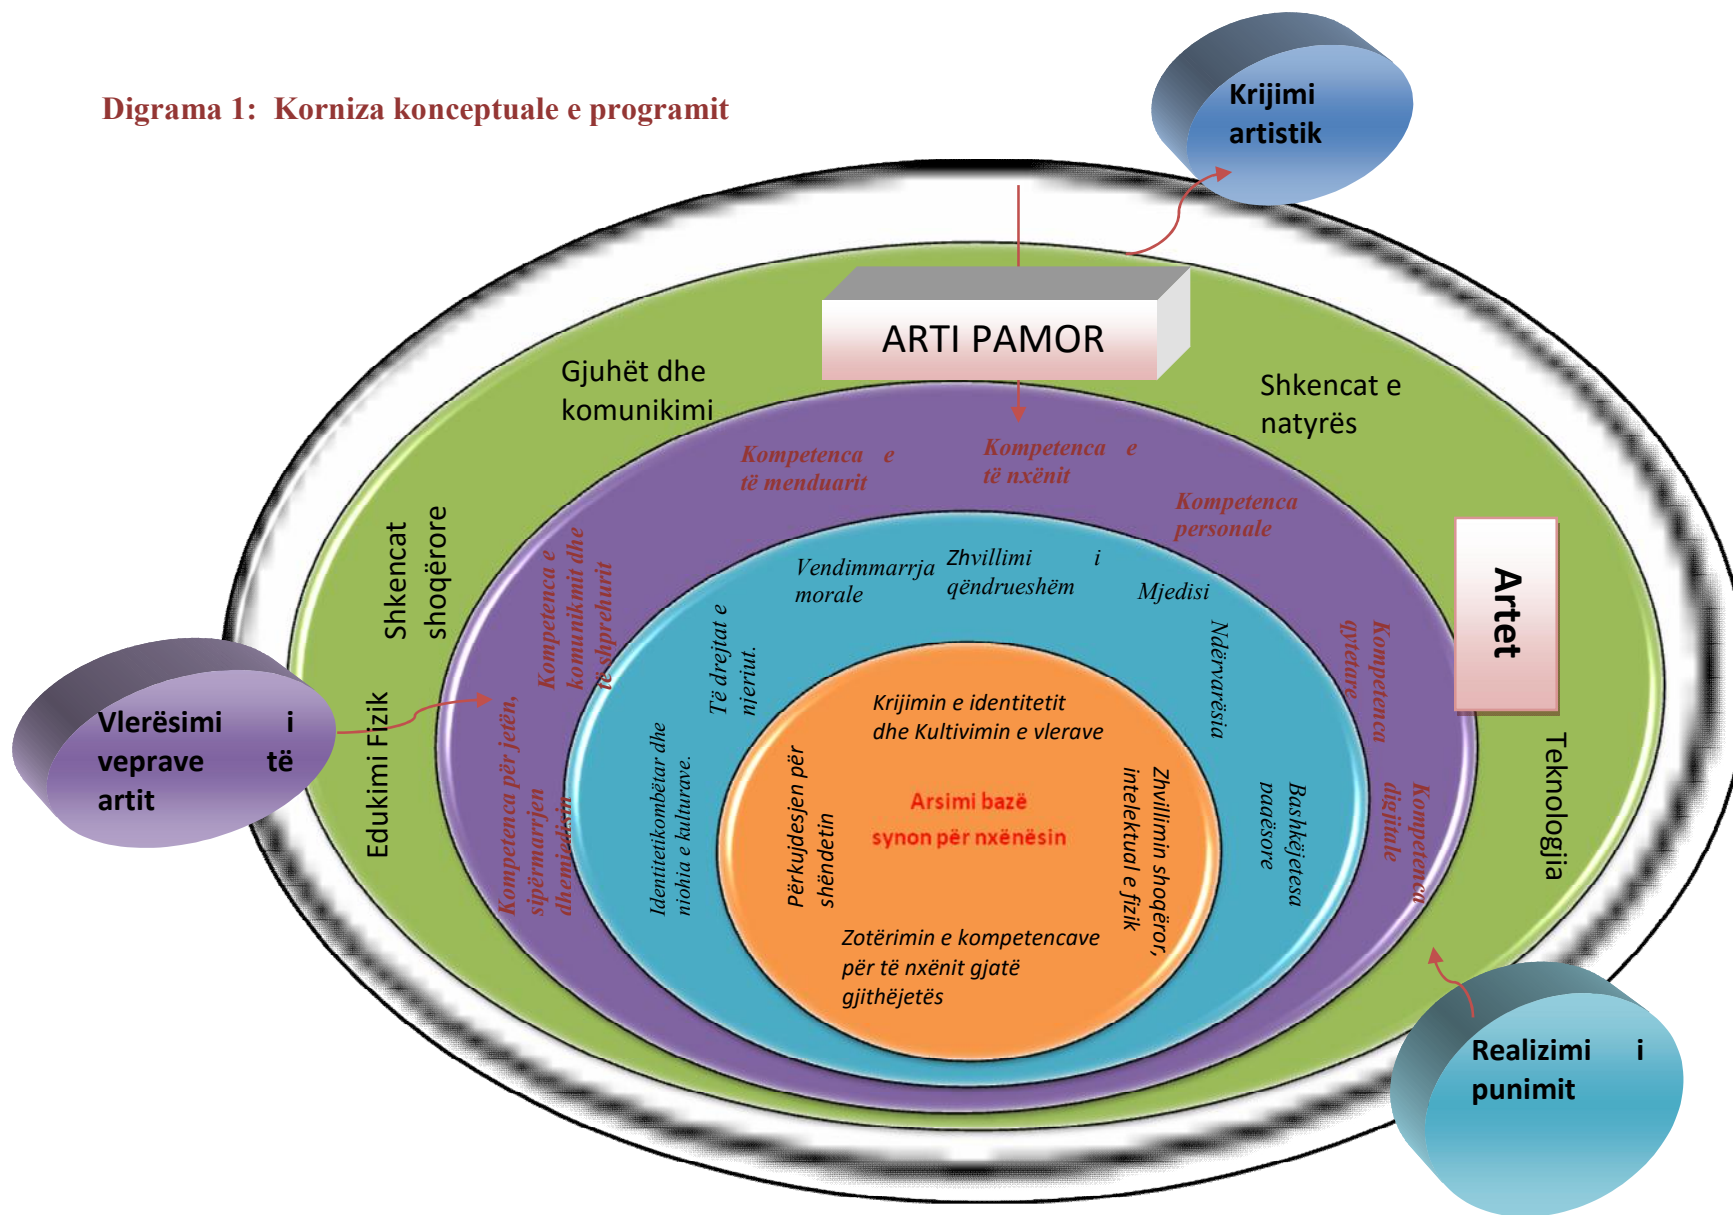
Digrama 1: Korniza konceptuale e programit

Krijimi artistik

ARTI PAMOR

Gjuhët dhe komunikimi

Shkencat e natyrës

Shkencat shoqërore

Edukimi Fizik

Artet

Teknologjia

Kompetenca e të menduarit

Kompetenca e të nxënit

Kompetenca personale

Kompetenca e komunikimit dhe të shprehurit

Kompetenca qytetare

Kompetenca për jetën, sipërmarrjen dhe mjedisin

Kompetenca digjitale

Vendimmarrja morale

Zhvillimi i qëndrueshëm

Mjedisi

Të drejtat e njeriut.

Ndërvarësia

Identitetikombëtar dhe njohja e kulturave.

Bashkëjetesa paqësore

Krijimin e identitetit dhe Kultivimin e vlerave

Përkujdesjen për shëndetin

Arsimi bazë synon për nxënësin

Zhvillimin shoqëror, intelektual e fizik

Zotërimin e kompetencave për të nxënit gjatë gjithëjetës

Vlerësimi i veprave të artit

Realizimi i punimit